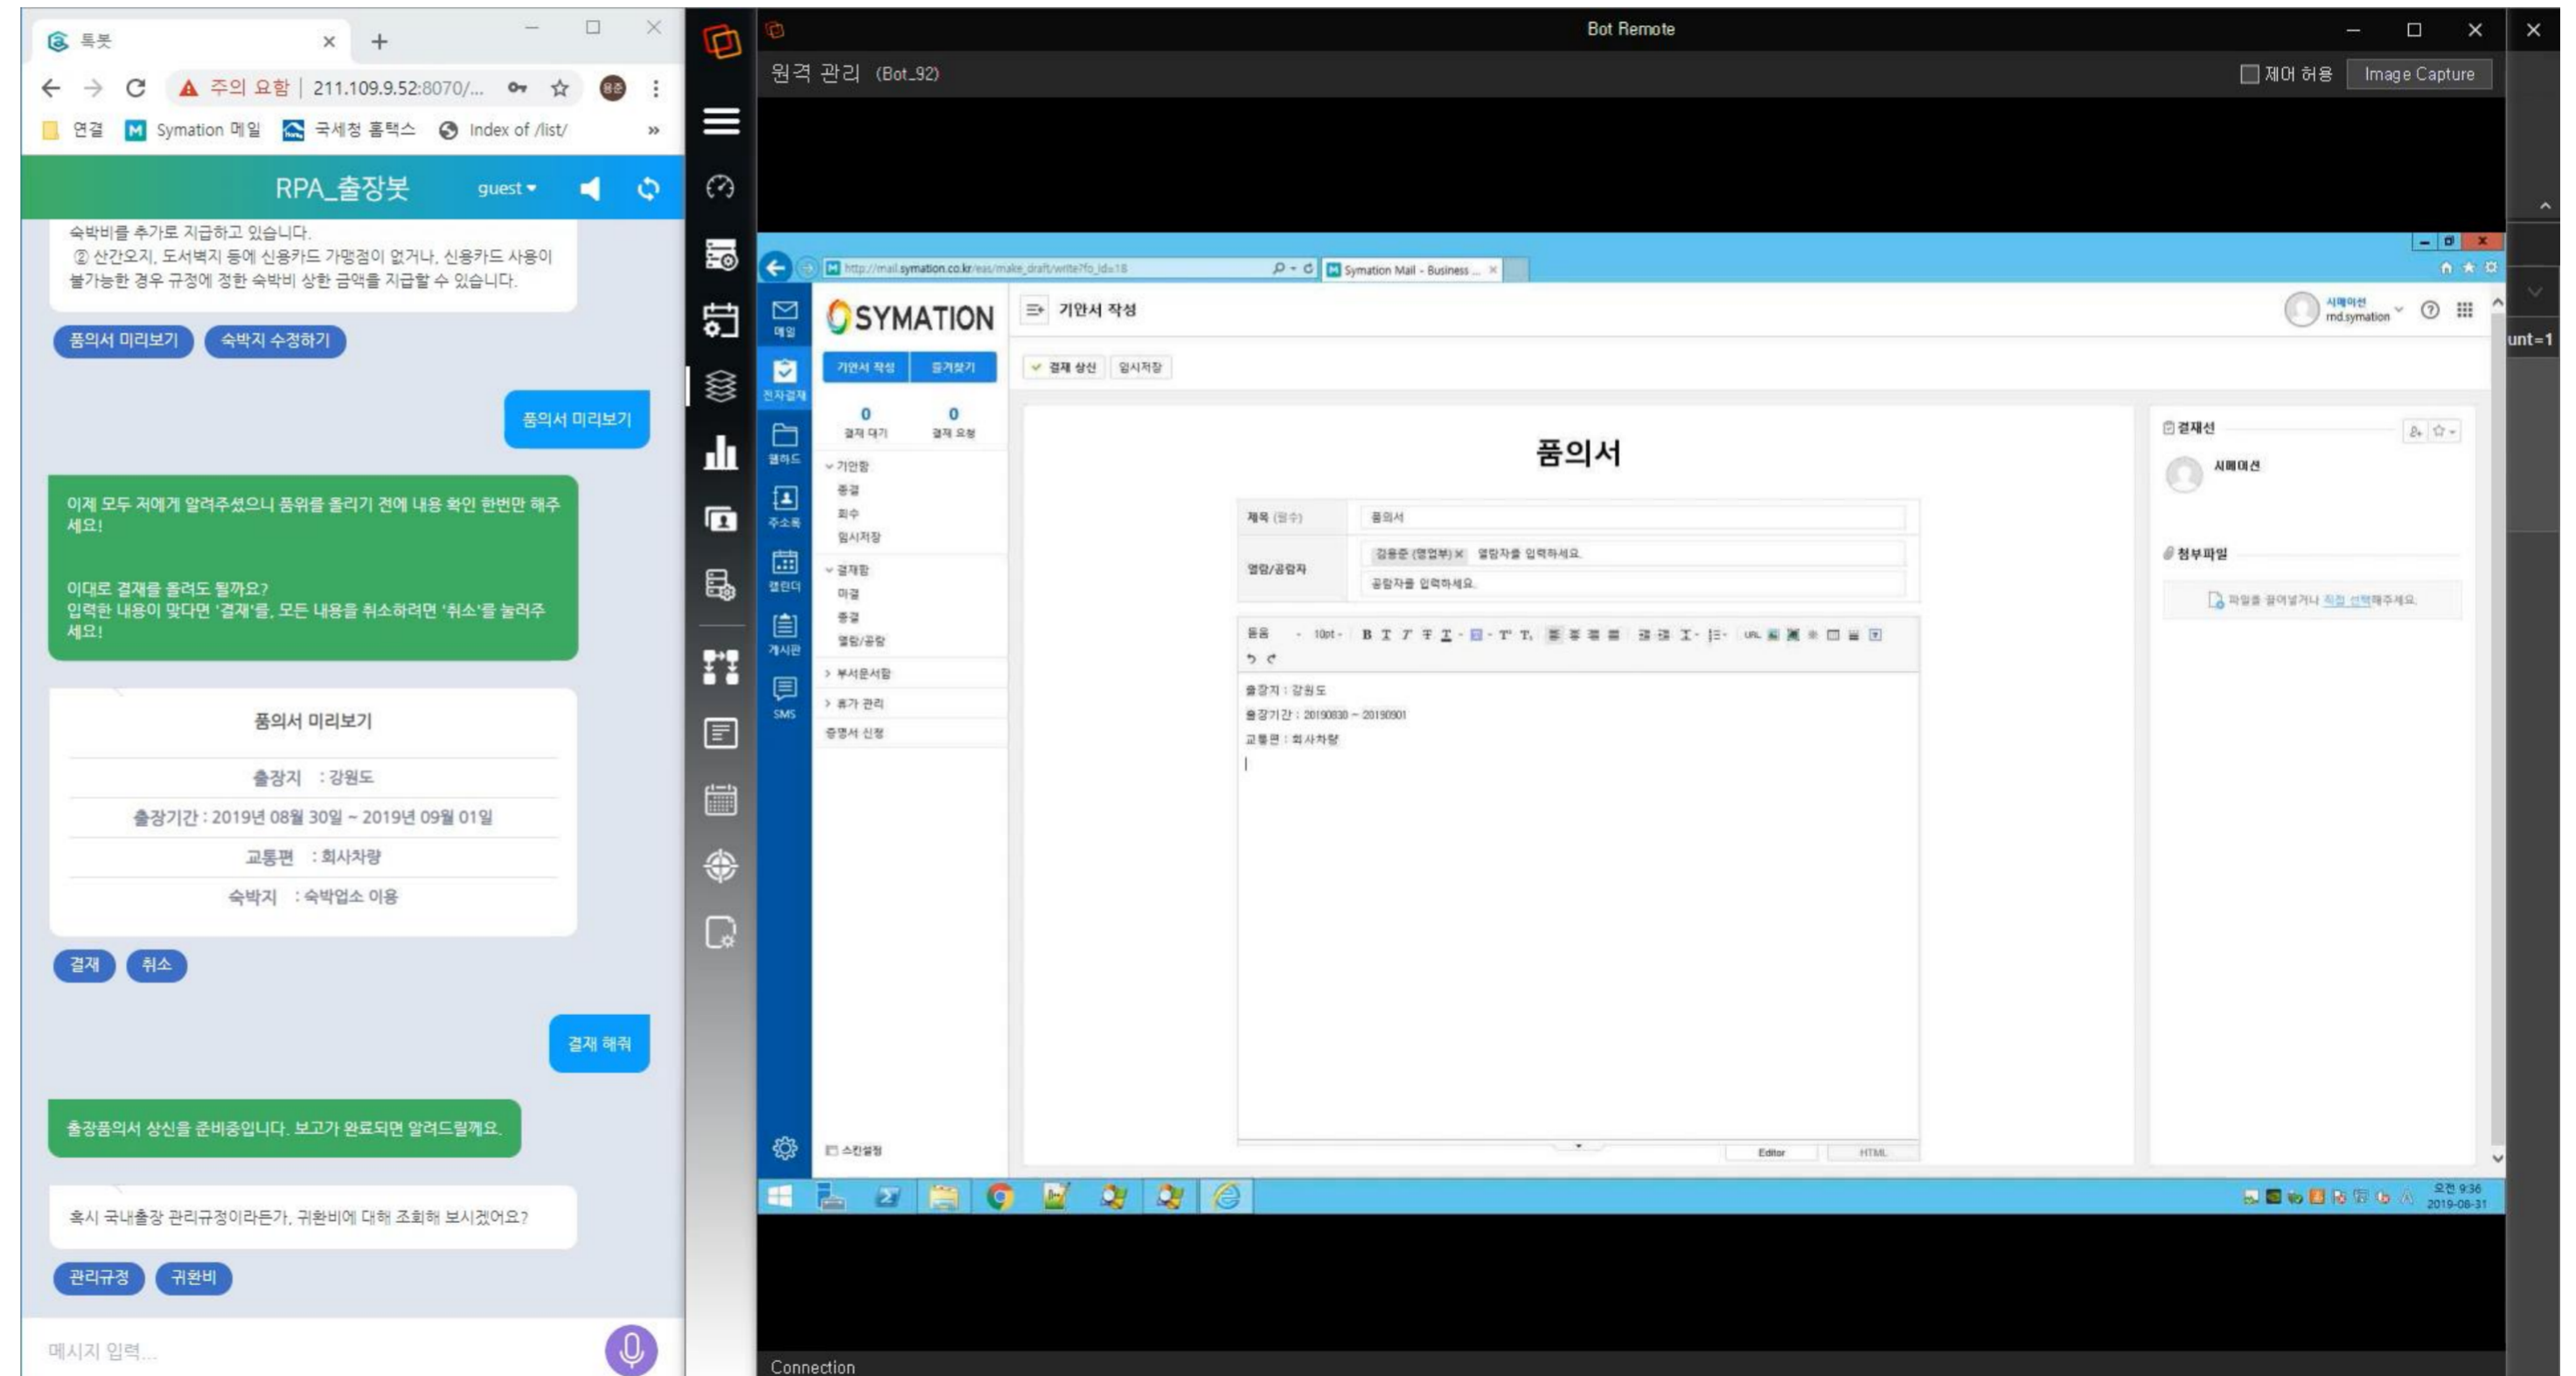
톡봇
주의 요함 | 211.109.9.52:8070/...
연결 Symation 메일 국세청 홈택스 Index of /list/

RPA_출장봇 guest

숙박비를 추가로 지급하고 있습니다.
② 산간오지, 도서벽지 등에 신용카드 가맹점이 없거나, 신용카드 사용이 불가능한 경우 규정에 정한 숙박비 상한 금액을 지급할 수 있습니다.

품의서 미리보기 숙박지 수정하기

품의서 미리보기

이제 모두 저에게 알려주셨으니 품위를 올리기 전에 내용 확인 한번만 해주세요!

이대로 결재를 올려도 될까요?
입력한 내용이 맞다면 '결재'를, 모든 내용을 취소하려면 '취소'를 눌러주세요!

품의서 미리보기
출장지 : 강원도
출장기간 : 2019년 08월 30일 ~ 2019년 09월 01일
교통편 : 회사차량
숙박지 : 숙박업소 이용

결재 취소

결재 해줘

출장품의서 상신을 준비중입니다. 보고가 완료되면 알려드릴께요.

혹시 국내출장 관리규정이라든가, 귀환비에 대해 조회해 보시겠어요?

관리규정 귀환비

메시지 입력...

Bot Remote
원격 관리 (Bot_92)
제어 허용 Image Capture

http://mail.symation.co.kr/eas/make_draft/write?fo_id=18
Symation Mail - Business ...
SYMATION
기안서 작성
기안서 작성 즐겨찾기
0 결재 대기 0 결재 요청
기안함 종결 회수 임시저장
결재함 미결 종결 열람/공람
부서문서함
휴가 관리
증명서 신청
결재 상신 임시저장
품의서
제목 (필수) 품의서
열람/공람자 김용준 (영업부) × 열람자를 입력하세요.
공람자를 입력하세요.
돋움 10pt
출장지 : 강원도
출장기간 : 20190830 ~ 20190901
교통편 : 회사차량
결재선
시메이션
첨부파일
파일을 끌어넣거나 직접 선택해주세요.
Editor HTML
스킨설정
오전 9:36
2019-08-31
unt=1
Connection